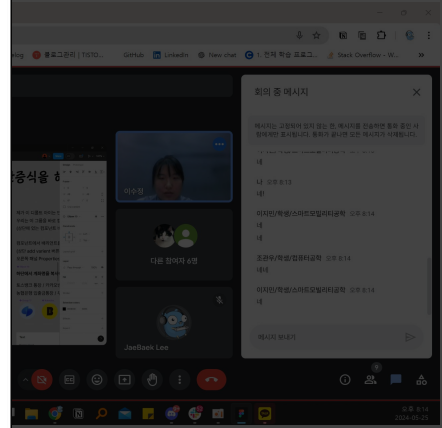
log 블로그관리 | TIS... GitHub LinkedIn New chat 1. 전처 학습 프로그... Stack Overflow - W... »

회의 중 메시지

메시지는 고정하지 않기 않는 한, 메시지를 전송하면 통화 중인 사람에게만 표시됩니다. 통화가 끝나면 모든 메시지가 삭제됩니다.

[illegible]
네

나 오후 8:13
네

이지민/학생/스마트모빌리티공학 오후 8:14
네
네

조관우/학생/컴퓨터공학 오후 8:14
네네

이지민/학생/스마트모빌리티공학 오후 8:14
네

메시지 보내기

증식을 하

이수정

다른 참여자 6명

JaeSaek Lee

오후 8:14
2024-05-20